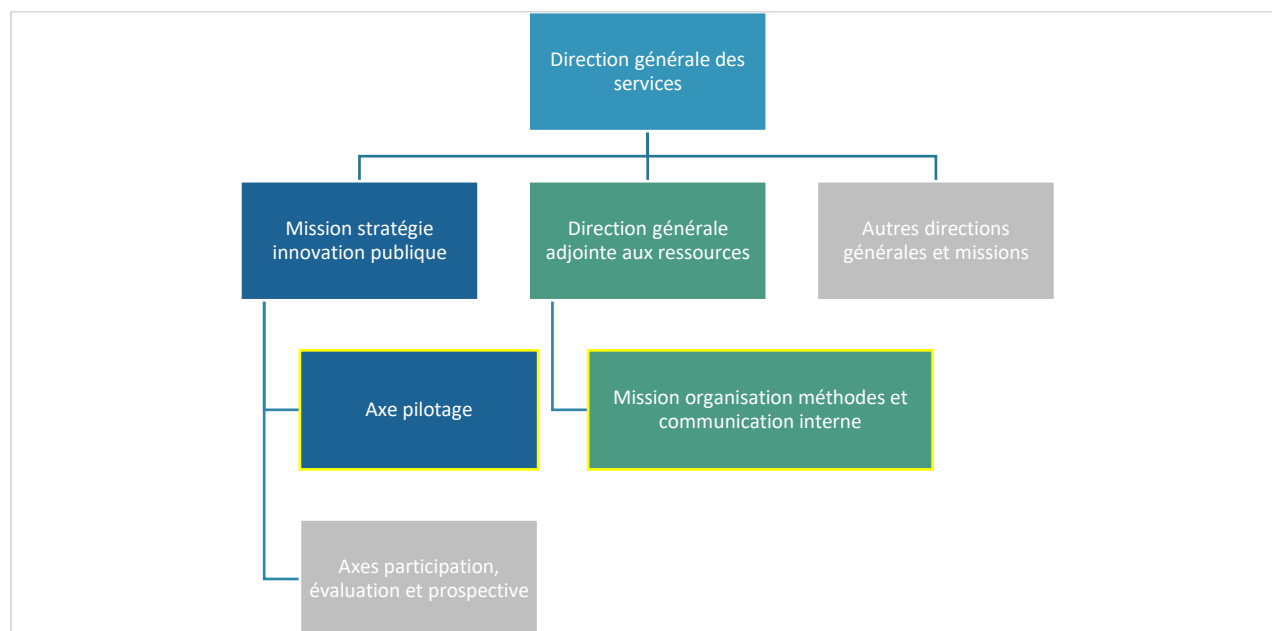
Direction générale des services

Mission stratégie innovation publique

Direction générale adjointe aux ressources

Autres directions générales et missions

Axe pilotage

Mission organisation méthodes et communication interne

Axes participation, évaluation et prospective